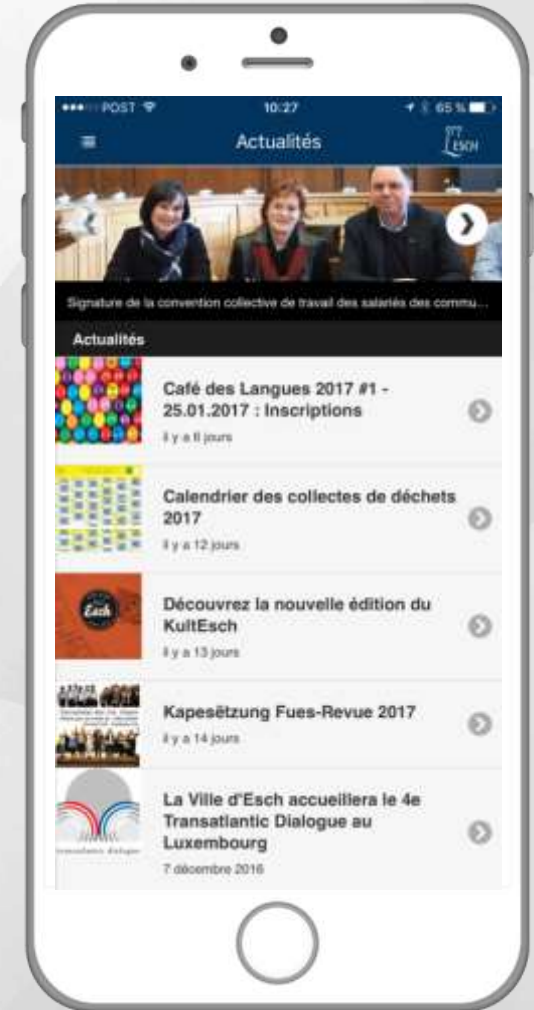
POST 10:27 65 %

Actualités

ESCH

Signature de la convention collective de travail des salariés des commu...

Actualités

Café des Langues 2017 #1 - 25.01.2017 : Inscriptions

il y a 6 jours

Calendrier des collectes de déchets 2017

il y a 12 jours

Esch

Découvrez la nouvelle édition du KultEsch

il y a 13 jours

Kapesëtzung Fues-Revue 2017

il y a 14 jours

La Ville d'Esch accueillera le 4e Transatlantic Dialogue au Luxembourg

7 décembre 2016